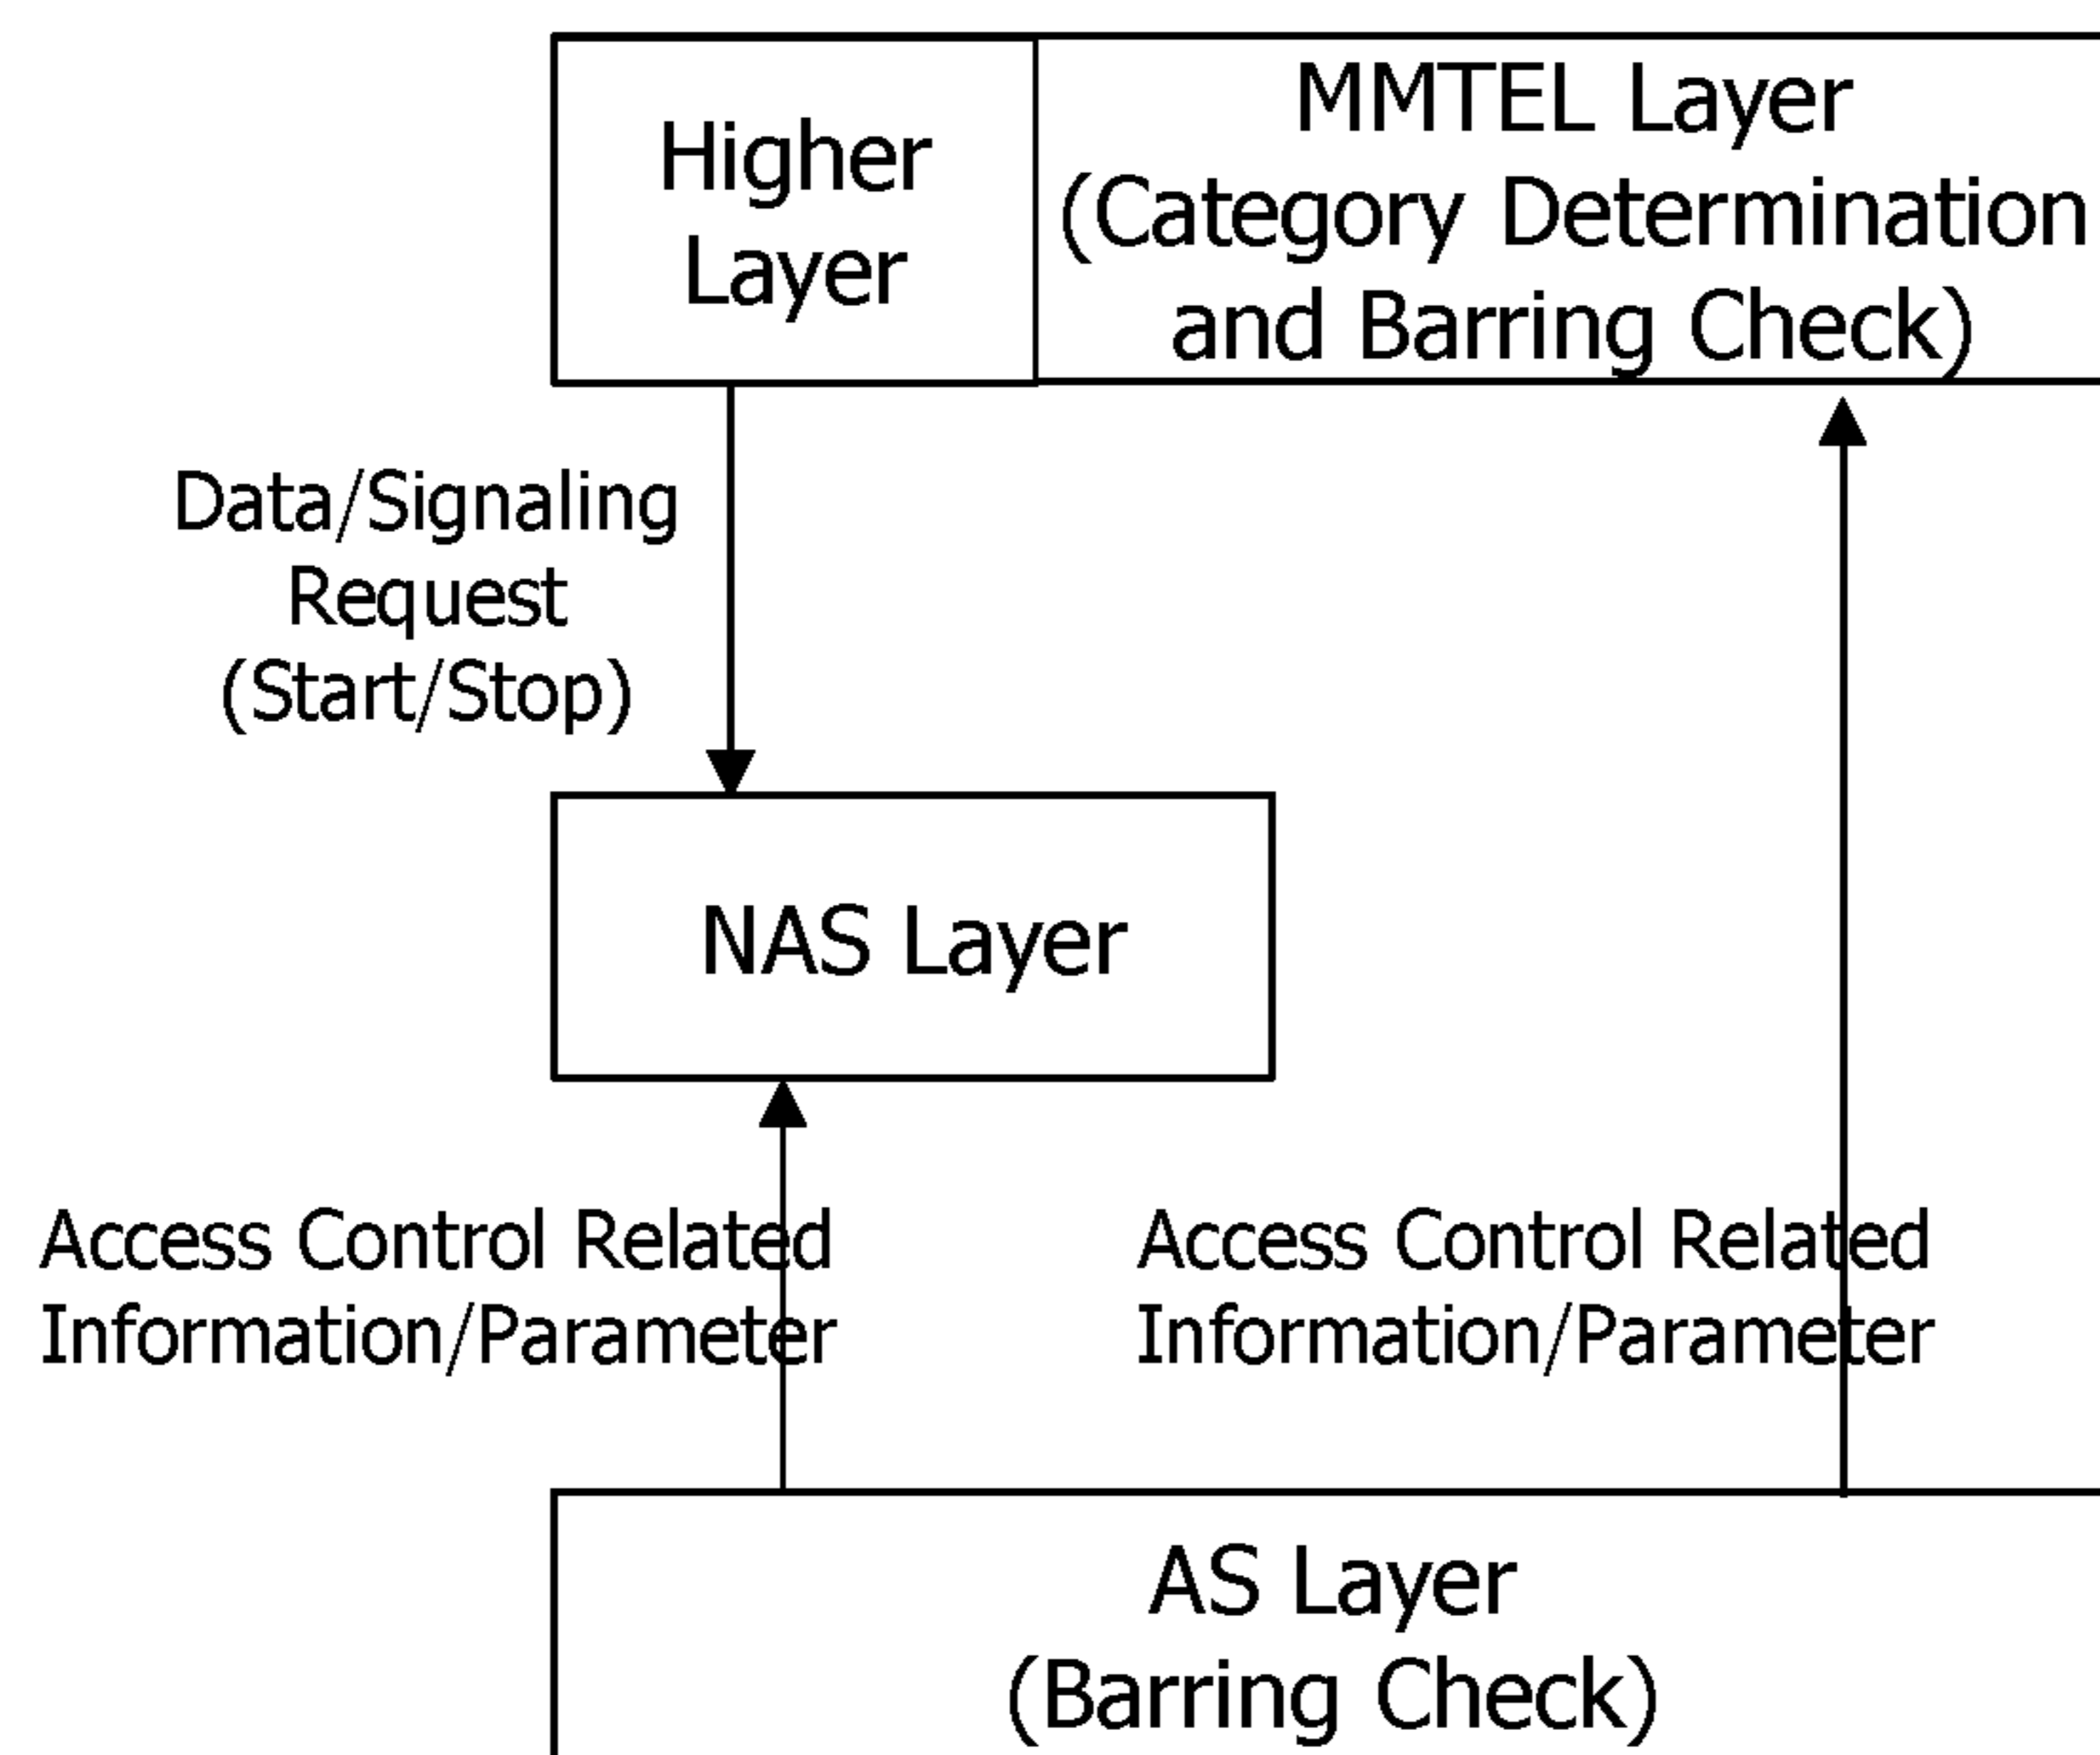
Higher Layer

MMTEL Layer (Category Determination and Barring Check)

Data/Signaling Request (Start/Stop)

NAS Layer

Access Control Related Information/Parameter

Access Control Related Information/Parameter

AS Layer (Barring Check)